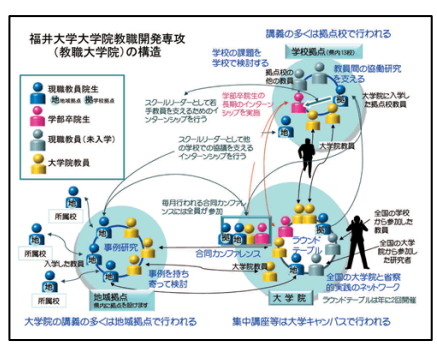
福井大学大学院教職開発専攻（教職大学院）の構造

講義の多くは拠点校で行われる

学校拠点（拠点校）

学校の課題を学校で検討する

拠点校の他の教員

教員間の協働研究を支える

現職教員院生
地 地域拠点 拠 拠点校教員

学部卒院生

現職教員（未入学）

大学院教員

スクールリーダーとして若手教員を支えるためのインターンシップを行う

学部卒院生の長期のインターンシップを実施

拠

大学院に入学した拠点校教員

大学院教員

スクールリーダーとして他の学校での協働を支えるインターンシップを行う

毎月行われる合同カンファレンスには全員が参加

所属校

地

事例研究

所属校

入学した教員

合同カンファレンス

ラウンドテーブル

全国の学校から参加した教員

全国の大学院から参加した研究者

事例を持ち寄って検討

地域拠点
県内に複数設置

大学院教員

全国の大学院と省察的実践のネットワーク

ラウンドテーブルは年に2回開催

大学院

大学院の講義の多くは地域拠点で行われる

集中講座等は大学キャンパスで行われる